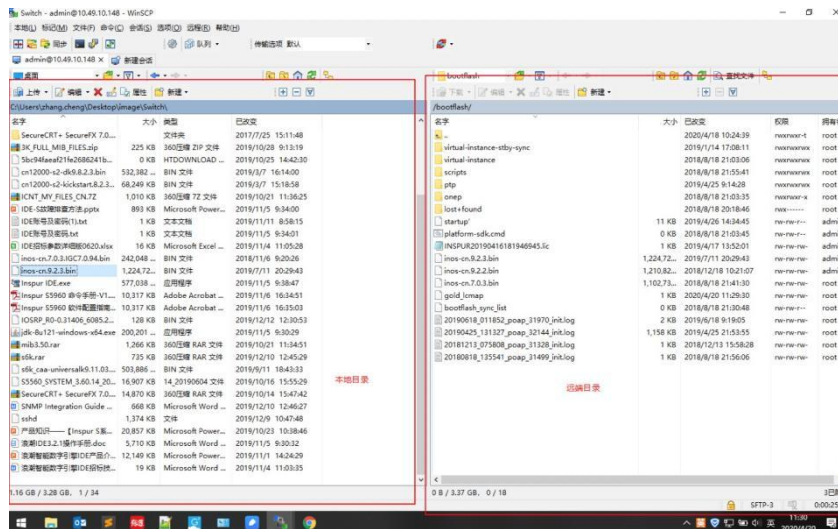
Switch - admin@10.49.10.148 - WinSCP

本地(L) 标记(M) 文件(F) 命令(C) 会话(S) 选项(O) 远程(R) 帮助(H)

同步 队列 传输选项 默认

admin@10.49.10.148 新建会话

桌面

上传 编辑 属性 新建

C:\Users\zhang.cheng\Desktop\image\Switch\

| 名字 | 大小 | 类型 | 已改变 |
|---|---|---|---|
| SecureCRT+ SecureFX 7.0.... | | 文件夹 | 2017/7/25 15:11:48 |
| 3K_FULL_MIB_FILES.zip | 225 KB | 360压缩 ZIP 文件 | 2019/10/28 9:13:19 |
| 5bc94faeaf21fe2686241b... | 0 KB | HTDOWNLOAD ... | 2019/10/25 14:42:30 |
| cn12000-s2-dk9.8.2.3.bin | 532,382 ... | BIN 文件 | 2019/3/7 16:14:00 |
| cn12000-s2-kickstart.8.2.3... | 68,249 KB | BIN 文件 | 2019/3/7 15:18:58 |
| ICNT_MY_FILES_CN.7Z | 1,010 KB | 360压缩 7Z 文件 | 2019/10/21 11:36:25 |
| IDE-SE... | 893 KB | Microsoft Power... | 2019/11/5 9:34:00 |
| IDE账号及密码(1).txt | 1 KB | 文本文档 | 2019/11/11 8:58:15 |
| IDE账号及密码.txt | 1 KB | 文本文档 | 2019/11/5 9:34:01 |
| IDE招标参数详细版0620.xlsx | 16 KB | Microsoft Excel ... | 2019/11/4 11:05:28 |
| inos-cn.7.0.3.IGC7.0.94.bin | 242,048 ... | BIN 文件 | 2018/11/6 9:20:26 |
| inos-cn.9.2.3.bin | 1,224,72... | BIN 文件 | 2019/7/11 20:29:43 |
| Inspur IDE.exe | 577,038 ... | 应用程序 | 2019/11/5 9:38:47 |
| Inspur S5960 命令手册-V1.... | 10,317 KB | Adobe Acrobat ... | 2019/11/6 16:34:51 |
| Inspur S5960 软件配置指南... | 10,317 KB | Adobe Acrobat ... | 2019/11/6 16:35:03 |
| IOSRP_R0-0.31406_6085.2... | 128 KB | BIN 文件 | 2019/12/12 12:30:53 |
| jdk-8u121-windows-x64.exe | 200,201 ... | 应用程序 | 2019/11/5 9:30:29 |
| mib3.50.rar | 1,266 KB | 360压缩 RAR 文件 | 2019/10/21 11:34:51 |
| s6k.rar | 735 KB | 360压缩 RAR 文件 | 2019/12/10 12:45:29 |
| s6k_caa-universalk9.11.03... | 503,886 ... | BIN 文件 | 2019/9/11 18:43:33 |
| S5560_SYSTEM_3.60.14_20... | 16,907 KB | 14_20190604 文件 | 2019/10/16 15:55:29 |
| SecureCRT+ SecureFX 7.0.... | 17,005 KB | 360压缩 RAR 文件 | 2019/10/14 15:47:42 |
| SNMP Integration Guide ... | 668 KB | Microsoft Word ... | 2019/12/10 12:46:27 |
| sshd | 1,374 KB | 文件 | 2019/12/9 10:47:48 |
| 产品知识—— [Inspur S... | 20,857 KB | Microsoft Word ... | 2019/10/23 10:38:46 |
| 浪潮IDE3.2.1操作手册.doc | 5,710 KB | Microsoft Word ... | 2019/11/5 9:30:32 |
| 浪潮智能数字引擎IDE产品介... | 12,149 KB | Microsoft Power... | 2019/11/11 14:24:29 |
| 浪潮智能数字引擎IDE招投... | 19 KB | Microsoft Word ... | 2019/11/4 11:03:35 |

本地目录

1.16 GB / 3.28 GB, 1 / 34

bootflash

下载 编辑 属性 新建 查找文件

/bootflash/

| 名字 | 大小 | 已改变 | 权限 | 拥有者 |
|---|---|---|---|---|
| .. | | 2020/4/18 10:24:39 | rwxrwxr-t | root |
| virtual-instance-stby-sync | | 2019/1/14 17:08:11 | rwxrwxrwx | root |
| virtual-instance | | 2018/8/18 21:03:06 | rwxrwxrwx | root |
| scripts | | 2018/8/18 21:55:41 | rwxrwxrwx | root |
| ptp | | 2019/4/25 9:14:28 | rwxrwxrwx | root |
| onep | | 2018/8/18 21:03:35 | rwxrwxr-x | root |
| lost+found | | 2018/8/18 20:18:46 | rwx------ | root |
| startup' | 11 KB | 2019/4/26 14:34:45 | rw-rw-r-- | adm |
| platform-sdk.cmd | 0 KB | 2018/8/18 21:03:45 | rw-rw-r-- | root |
| INSPUR20190416181946945.lic | 1 KB | 2019/4/17 13:52:01 | rw-rw-rw- | adm |
| inos-cn.9.2.3.bin | 1,224,72... | 2019/7/11 20:29:43 | rw-rw-rw- | adm |
| inos-cn.9.2.2.bin | 1,210,82... | 2018/12/18 10:21:07 | rw-rw-rw- | adm |
| inos-cn.7.0.3.bin | 1,102,73... | 2018/8/18 21:41:30 | rw-rw-rw- | root |
| gold_lcmap | 1 KB | 2020/4/20 11:29:30 | rw-rw-rw- | root |
| bootflash_sync_list | 0 KB | 2018/8/18 21:30:48 | rw-rw-r-- | root |
| 20190618_011852_poap_31970_init.log | 2 KB | 2019/6/18 9:19:05 | rw-rw-rw- | root |
| 20190425_131327_poap_32144_init.log | 1,158 KB | 2019/4/25 21:53:55 | rw-rw-rw- | root |
| 20181213_075808_poap_31328_init.log | 1 KB | 2018/12/13 15:58:28 | rw-rw-rw- | root |
| 20180818_135541_poap_31499_init.log | 1 KB | 2018/8/18 21:56:06 | rw-rw-rw- | root |

远端目录

0 B / 3.37 GB, 0 / 18

SFTP-3

11:30